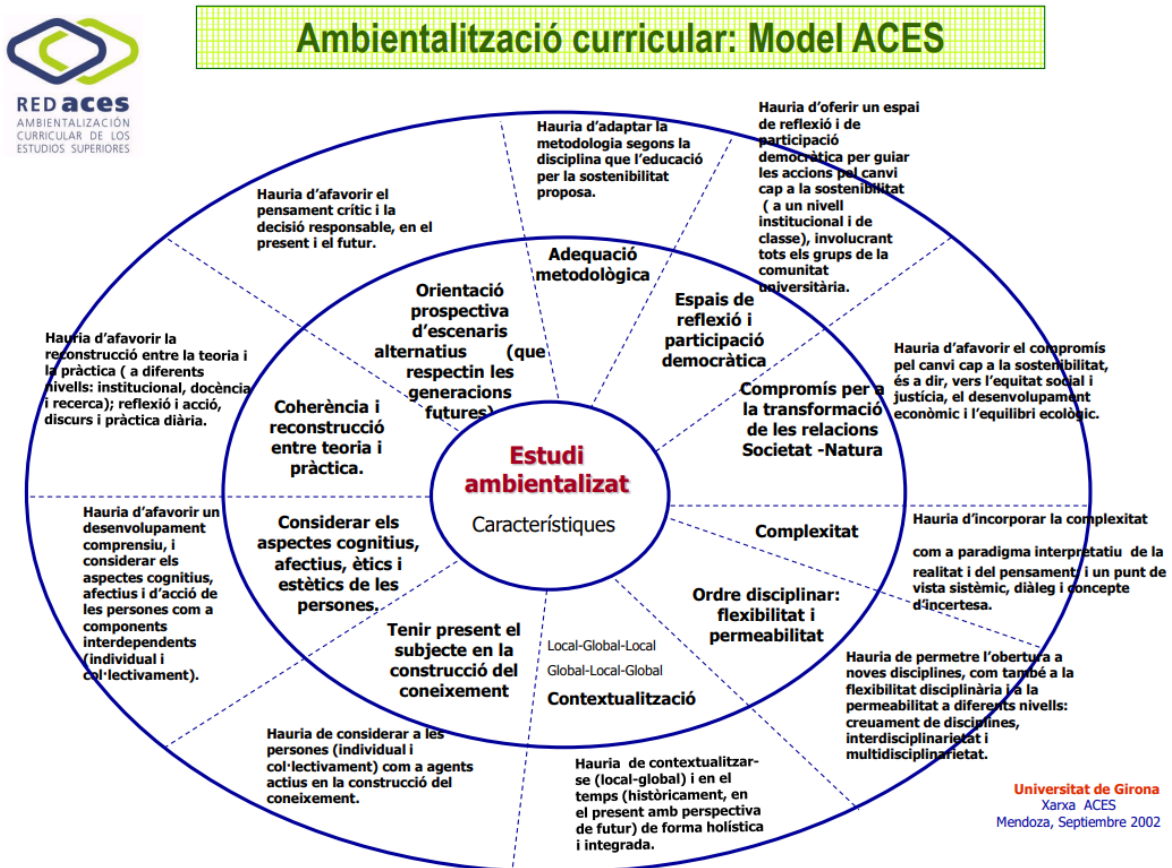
RED aces
AMBIENTALIZACIÓN CURRICULAR DE LOS ESTUDIOS SUPERIORES

Ambientalització curricular: Model ACES

Hauria d'adaptar la metodologia segons la disciplina que l'educació per la sostenibilitat proposa.

Hauria d'oferir un espai de reflexió i de participació democràtica per guiar les accions pel canvi cap a la sostenibilitat ( a un nivell institucional i de classe), involucrant tots els grups de la comunitat universitària.

Hauria d'afavorir el pensament crític i la decisió responsable, en el present i el futur.

Adequació metodològica

Espais de reflexió i participació democràtica

Orientació prospectiva d'escenaris alternatius (que respectin les generacions futures)

Hauria d'afavorir la reconstrucció entre la teoria i la pràctica ( a diferents nivells: institucional, docència i recerca); reflexió i acció, discurs i pràctica diària.

Hauria d'afavorir el compromís pel canvi cap a la sostenibilitat, és a dir, vers l'equitat social i justícia, el desenvolupament econòmic i l'equilibri ecològic.

Coherència i reconstrucció entre teoria i pràctica.

Compromís per a la transformació de les relacions Societat -Natura

Estudi ambientalizat
Característiques

Hauria d'afavorir un desenvolupament comprensiu, i considerar els aspectes cognitius, afectius i d'acció de les persones com a components interdependents (individual i col·lectivament).

Considerar els aspectes cognitius, afectius, ètics i estètics de les persones.

Complexitat

Hauria d'incorporar la complexitat com a paradigma interpretatiu de la realitat i del pensament, i un punt de vista sistèmic, diàleg i concepte d'incertesa.

Ordre disciplinar: flexibilitat i permeabilitat

Tenir present el subjecte en la construcció del coneixement

Local-Global-Local
Global-Local-Global
Contextualització

Hauria de permetre l'obertura a noves disciplines, com també a la flexibilitat disciplinària i a la permeabilitat a diferents nivells: creuament de disciplines, interdisciplinarietat i multidisciplinarietat.

Hauria de considerar a les persones (individual i col·lectivament) com a agents actius en la construcció del coneixement.

Hauria de contextualitzar-se (local-global) i en el temps (històricament, en el present amb perspectiva de futur) de forma holística i integrada.

Universitat de Girona
Xarxa ACES
Mendoza, Septiembre 2002